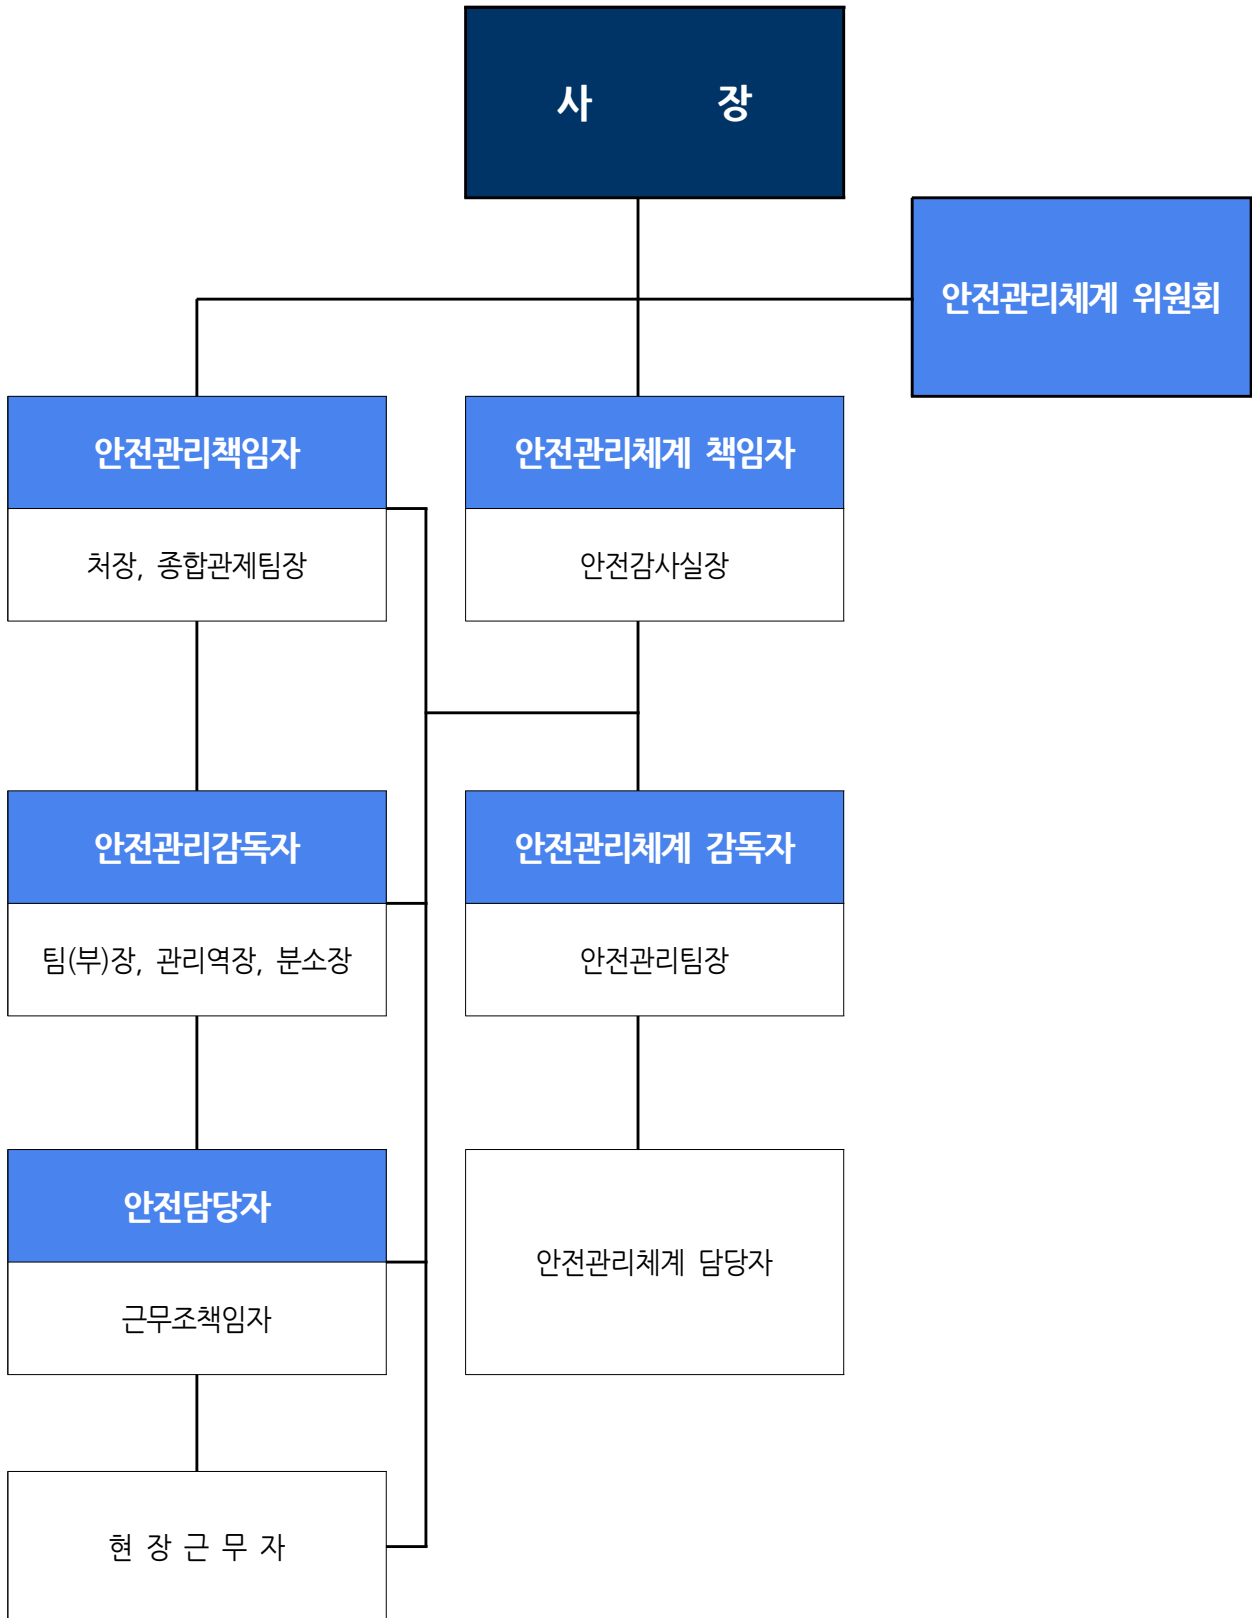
사 장

안전관리체계 위원회

안전관리책임자

처장, 종합관제팀장

안전관리체계 책임자

안전감사실장

안전관리감독자

팀(부)장, 관리역장, 분소장

안전관리체계 감독자

안전관리팀장

안전담당자

근무조책임자

안전관리체계 담당자

현 장 근 무 자